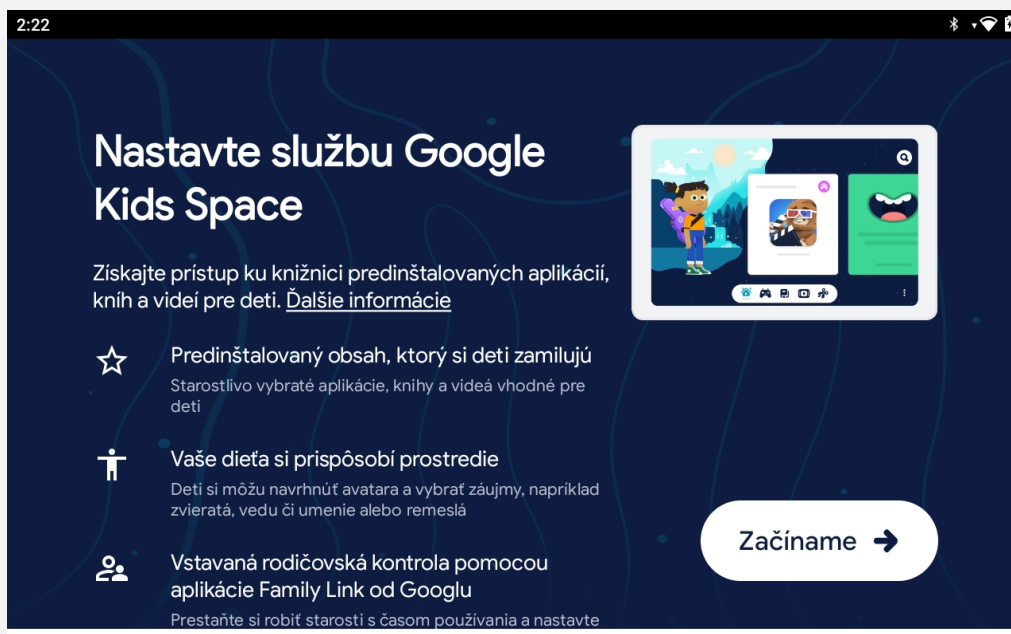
2:22

Nastavte službu Google Kids Space

Získajte prístup ku knižnici predinštalovaných aplikácií, kníh a videí pre deti. Ďalšie informácie

Predinštalovaný obsah, ktorý si deti zamilujú
Starostlivo vybraté aplikácie, knihy a videá vhodné pre deti

Vaše dieťa si prispôsobí prostredie
Deti si môžu navrhnúť avatara a vybrať záujmy, napríklad zvieratá, vedu či umenie alebo remeslá

Vstavaná rodičovská kontrola pomocou aplikácie Family Link od Googlu
Prestaňte si robiť starosti s časom používania a nastavte

Začíname